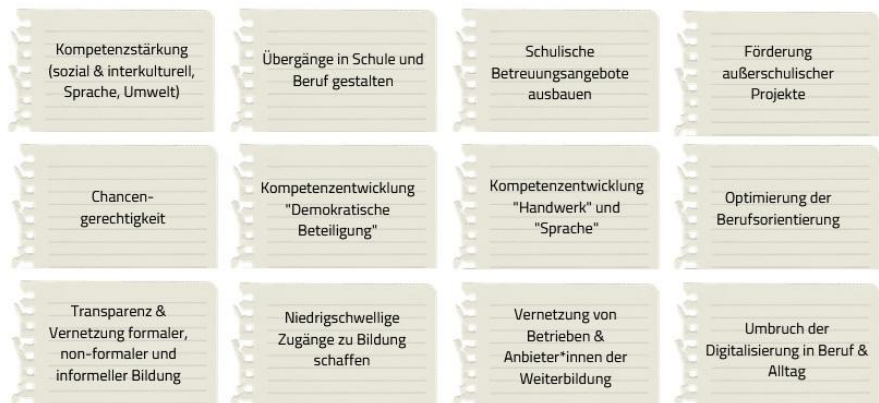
Kompetenzstärkung (sozial & interkulturell, Sprache, Umwelt)

Übergänge in Schule und Beruf gestalten

Schulische Betreuungsangebote ausbauen

Förderung außerschulischer Projekte

Chancengerechtigkeit

Kompetenzentwicklung "Demokratische Beteiligung"

Kompetenzentwicklung "Handwerk" und "Sprache"

Optimierung der Berufsorientierung

Transparenz & Vernetzung formaler, non-formaler und informeller Bildung

Niedrigschwellige Zugänge zu Bildung schaffen

Vernetzung von Betrieben & Anbieter*innen der Weiterbildung

Umbruch der Digitalisierung in Beruf & Alltag